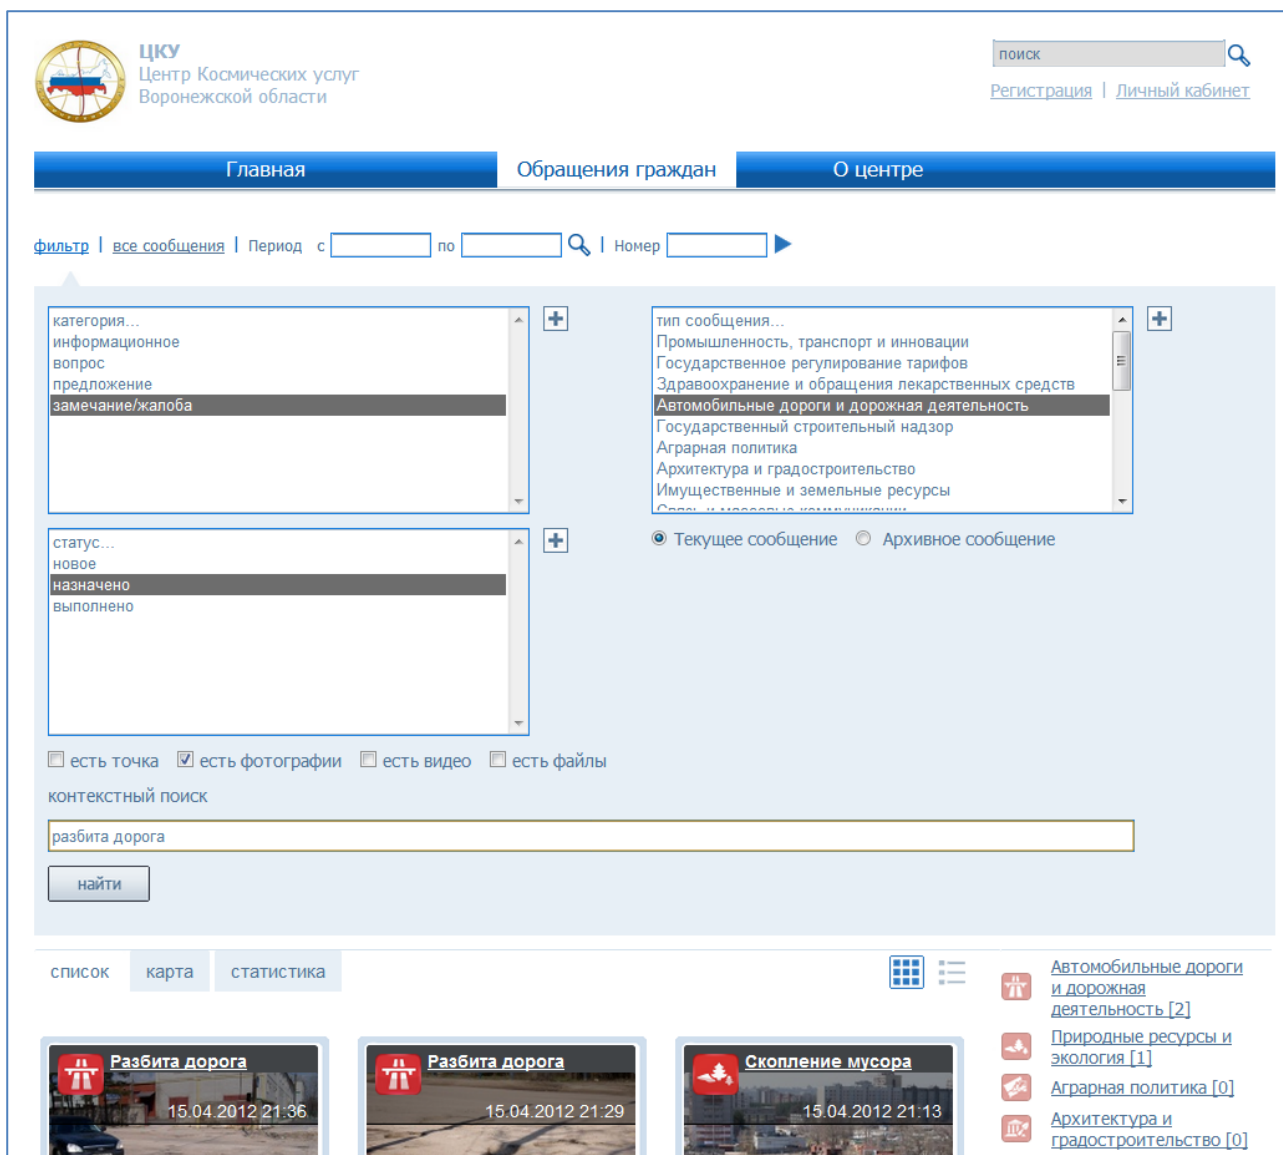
ЦКУ
Центр Космических услуг
Воронежской области

поиск

Регистрация | Личный кабинет

Главная | Обращения граждан | О центре

фильтр | все сообщения | Период с по | Номер

категория...
информационное
вопрос
предложение
замечание/жалоба

тип сообщения...
Промышленность, транспорт и инновации
Государственное регулирование тарифов
Здравоохранение и обращения лекарственных средств
Автомобильные дороги и дорожная деятельность
Государственный строительный надзор
Аграрная политика
Архитектура и градостроительство
Имущественные и земельные ресурсы
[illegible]

статус...
новое
назначено
выполнено

Текущее сообщение Архивное сообщение

есть точка есть фотографии есть видео есть файлы

контекстный поиск

разбита дорога

найти

список карта статистика

Разбита дорога
15.04.2012 21:36

Разбита дорога
15.04.2012 21:29

Скопление мусора
15.04.2012 21:13

Автомобильные дороги и дорожная деятельность [2]
Природные ресурсы и экология [1]
Аграрная политика [0]
Архитектура и градостроительство [0]